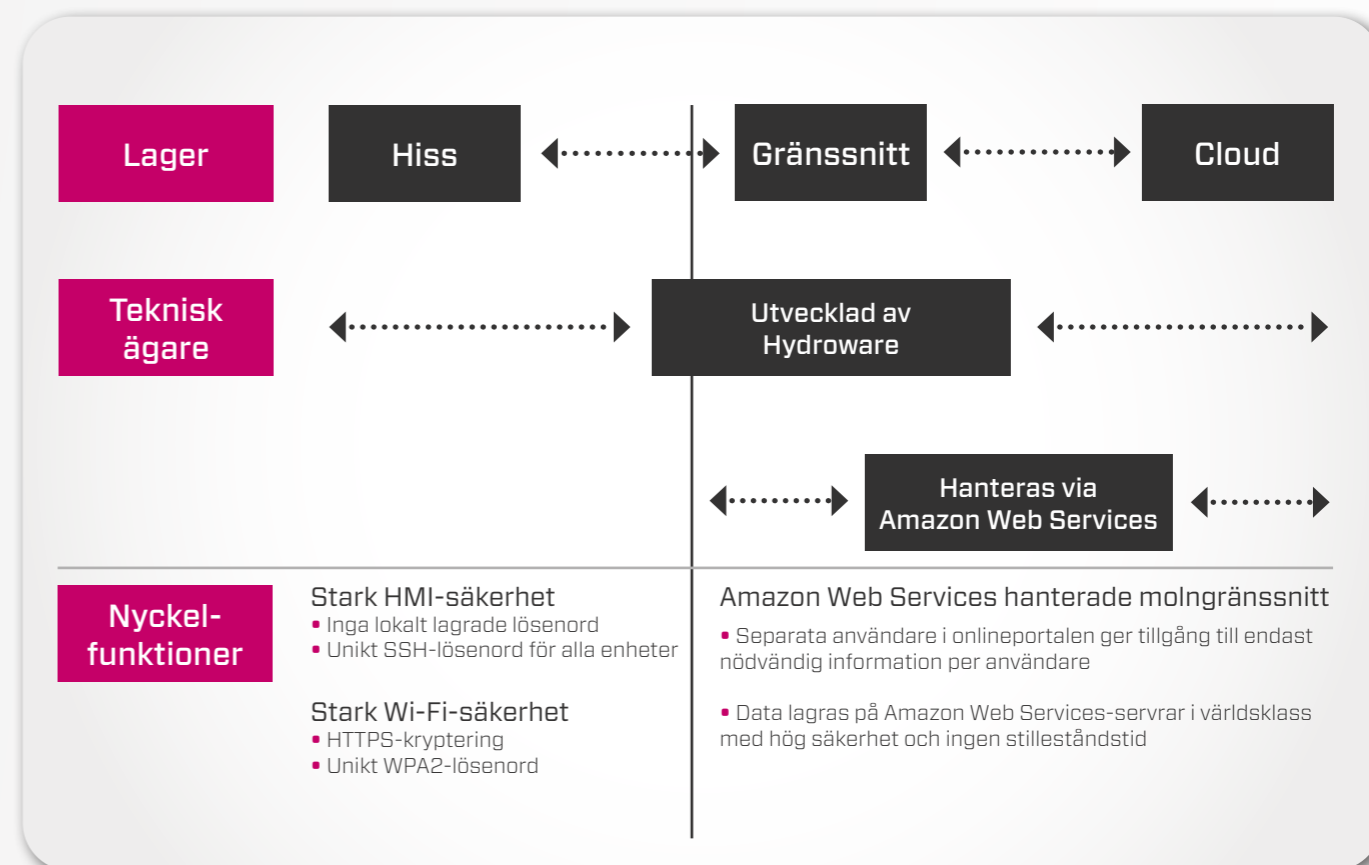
Lager

Hiss

Gränssnitt

Cloud

Teknisk ägare

Utvecklad av Hydroware

Hanteras via Amazon Web Services

Nyckelfunktioner

Stark HMI-säkerhet
• Inga lokalt lagrade lösenord
• Unikt SSH-lösenord för alla enheter

Stark Wi-Fi-säkerhet
• HTTPS-kryptering
• Unikt WPA2-lösenord

Amazon Web Services hanterade molngränssnitt
• Separata användare i onlineportalen ger tillgång till endast nödvändig information per användare

• Data lagras på Amazon Web Services-servrar i världsklass med hög säkerhet och ingen stilleståndstid